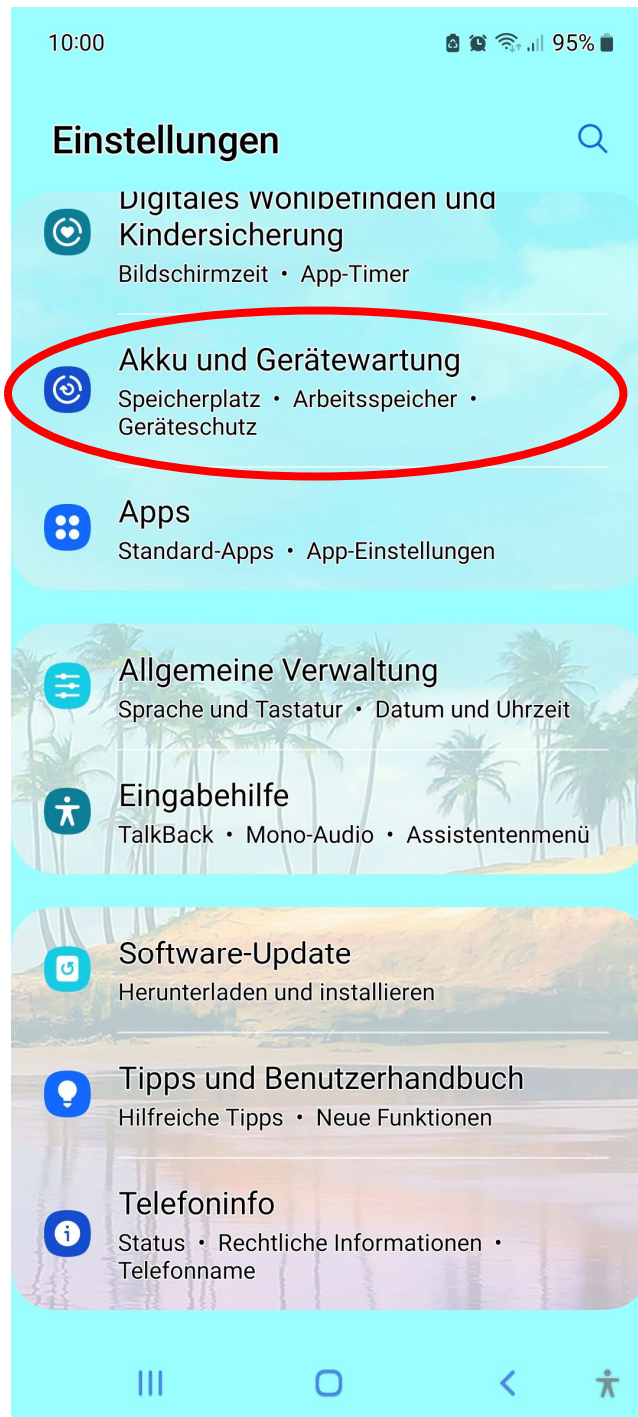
10:00

95%

Einstellungen

Digitales Wohlbefinden und Kindersicherung
Bildschirmzeit • App-Timer

Akku und Gerätewartung
Speicherplatz • Arbeitsspeicher • Geräteschutz

Apps
Standard-Apps • App-Einstellungen

Allgemeine Verwaltung
Sprache und Tastatur • Datum und Uhrzeit

Eingabehilfe
TalkBack • Mono-Audio • Assistentenmenü

Software-Update
Herunterladen und installieren

Tipps und Benutzerhandbuch
Hilfreiche Tipps • Neue Funktionen

Telefoninfo
Status • Rechtliche Informationen • Telefonname